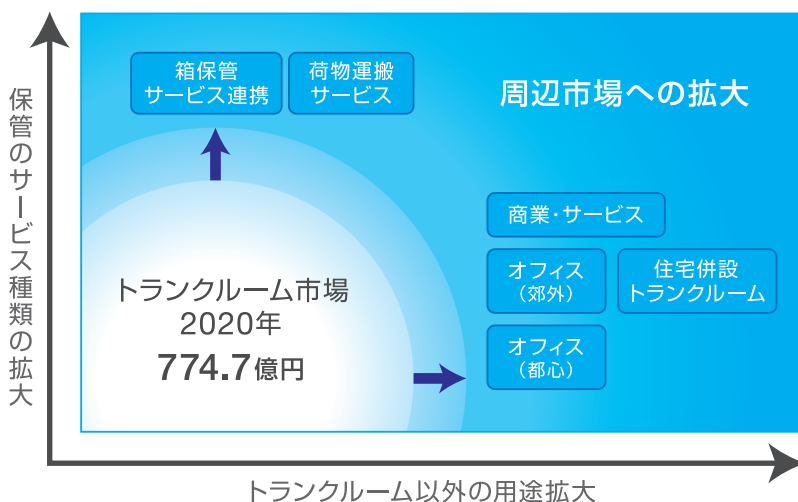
保管のサービス種類の拡大

箱保管
サービス連携

荷物運搬
サービス

周辺市場への拡大

商業・サービス

オフィス
（郊外）

住宅併設
トランクルーム

オフィス
（都心）

トランクルーム市場
2020年
774.7億円

トランクルーム以外の用途拡大